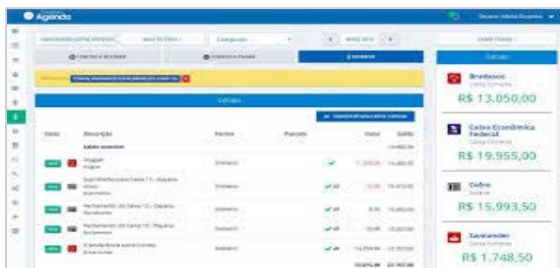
Agendo

Bradesco
Conta Corrente
R$ 13.050,00

Caixa Econômica Federal
Conta Corrente
R$ 19.955,00

Cofre
R$ 15.993,50

Santander
Conta Corrente
R$ 1.748,50

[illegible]

| Data | Descrição | Pessoa | Parcela | Valor | Saldo |
|---|---|---|---|---|---|
| | Saldo anterior | | | | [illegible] |
| | Aluguel | Dinheiro | | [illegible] | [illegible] |
| | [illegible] | Dinheiro | | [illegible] | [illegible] |
| | Fechamento de Caixa | Dinheiro | | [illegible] | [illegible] |
| | Fechamento de Caixa | Dinheiro | | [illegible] | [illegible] |
| | Transferência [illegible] | Dinheiro | | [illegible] | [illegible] |